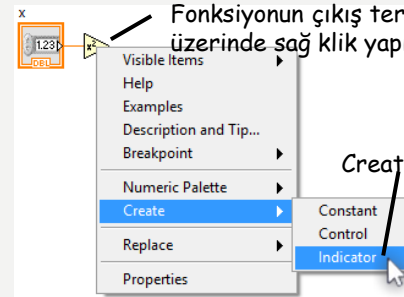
x

1.23

DBL

$x^2$

Fonksiyonun çıkış ter
üzerinde sağ klik yap

Visible Items
Help
Examples
Description and Tip...
Breakpoint
Numeric Palette
Create
Replace
Properties

Creat

Constant
Control
Indicator